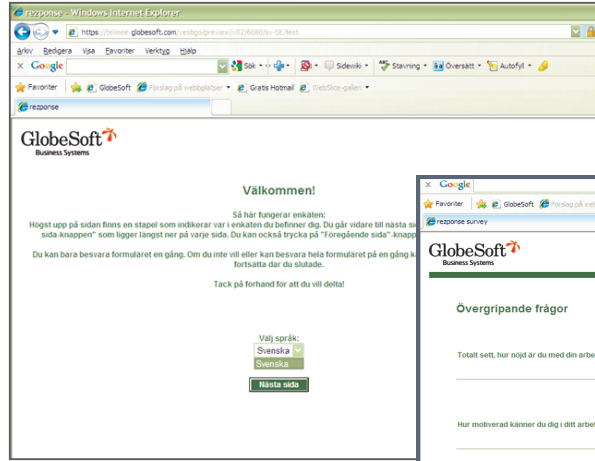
rezponse - Windows Internet Explorer

https://tellnee.globesoft.com/restgo/preview/r82/6080/sv-SE/test

Arkiv Redigera Visa Favoriter Verktyg Hjälp

Google Sök Sidewiki Stavning Översätt Autofyll

Favoriter GlobeSoft Förslag på webbplatser Gratis Hotmail WebSlice-gallen

rezponse

GlobeSoft Business Systems

Välkommen!

Så här fungerar enkäten:
Högst upp på sidan finns en stapel som indikerar var i enkäten du befinner dig. Du går vidare till nästa si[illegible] sida-knappen" som ligger längst ner på varje sida. Du kan också trycka på "Föregående sida"-knapp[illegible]

Du kan bara besvara formuläret en gång. Om du inte vill eller kan besvara hela formuläret på en gång ka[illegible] fortsätta där du slutade.

Tack på förhand för att du vill delta!

Välj språk:
Svenska
Svenska

Nästa sida

Google

Favoriter GlobeSoft Förslag på

rezponse survey

GlobeSoft Business Systems

Övergripande frågor

Totalt sett, hur nöjd är du med din arbe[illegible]

Hur motiverad känner du dig i ditt arbe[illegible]